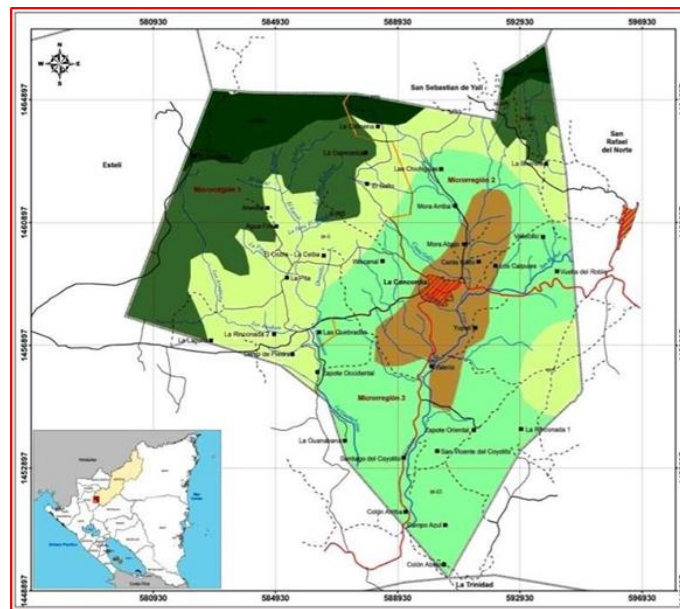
580930
584930
588930
592930
596930

1464897
1460897
1456897
1452897
1448897

N
W E
S

San Sebastian de Yalí
San Rafael del Norte
Estelí
La Conc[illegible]
La Esperanza
Las Chichiguas
Microrregión 2
Microrregión 1
El Galio
Mora Arriba
Mora Abajo
Santa Rosa
Los Calpules
Vuelta del Roble
El Cedro - La Ceiba
Villa Pita
La Pita
La Concordia
La Rinconada 2
Las Quebradas
Campo de Fútbol
Yusel
Zapote Occidental
Microrregión 3
Zapote Oriental
La Rinconada 1
La Guanabana
Santiago del Coyolito
San Vicente del Coyolito
Colón Arriba
Campo Azul
Colón Abajo
La Trinidad

580930
584930
588930
592930
596930